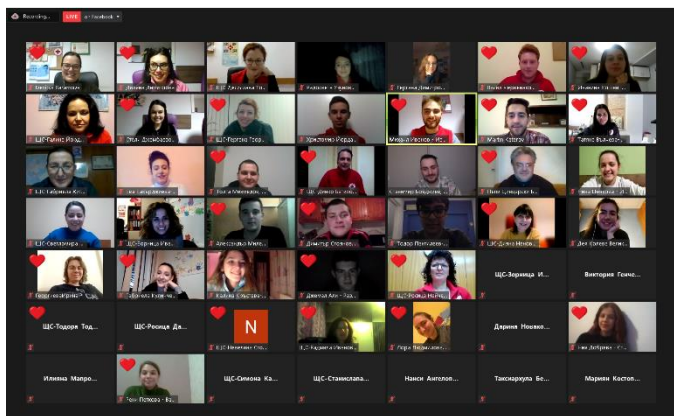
Recording...
LIVE on Facebook

ЩС-Зорница И...
Виктория Генче...
ЩС-Тодора Тод...
ЩС-Росица Д...
N
Дарина Новако...
Илияна Мапро...
ЩС-Симона Ка...
ЩС-Станислапа...
Наиси Ангелоп...
Таксиархула Бе...
Мариен Костоп...